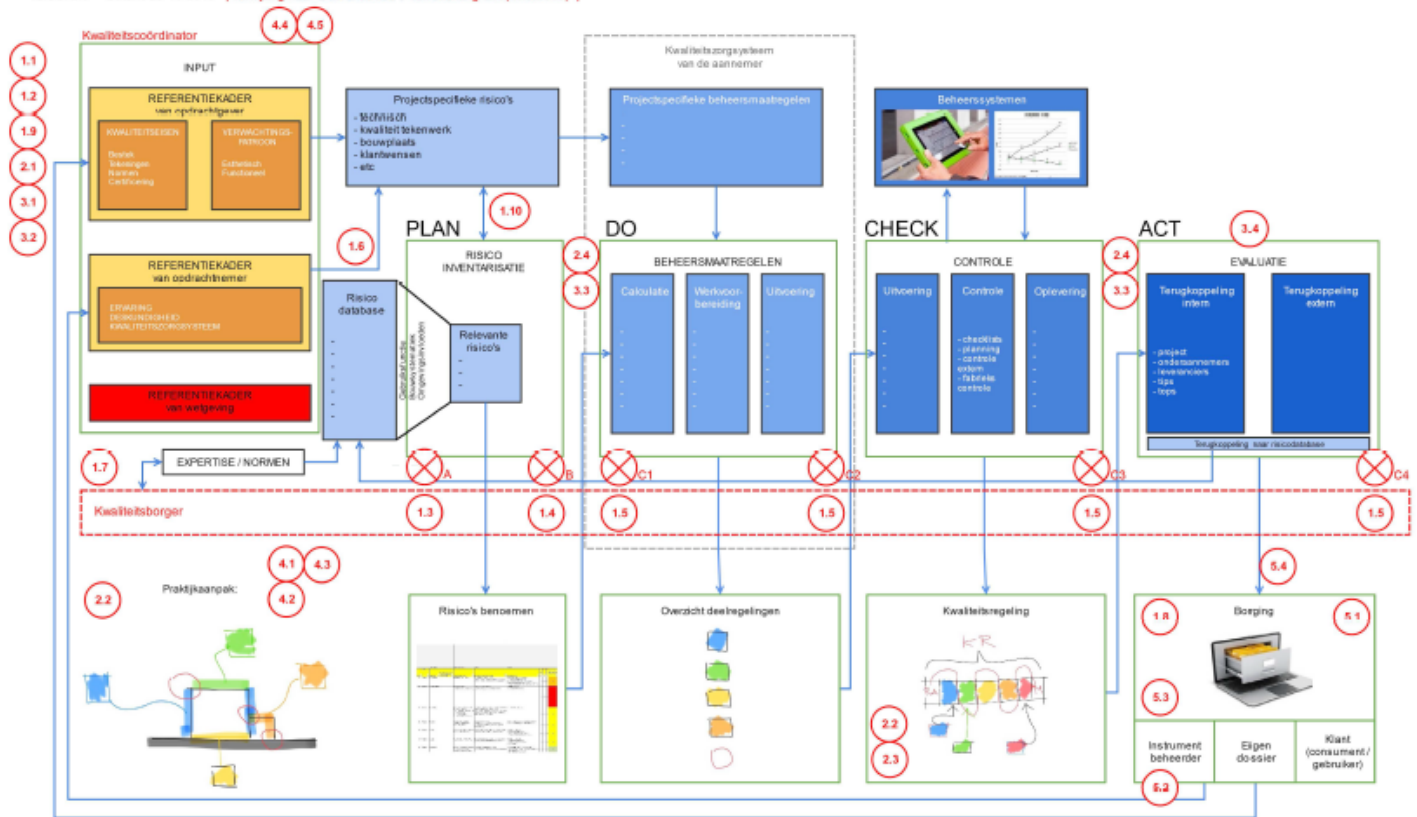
Kwaliteitscoördinator

4.4 4.5

1.1
1.2
1.9
2.1
3.1
3.2

INPUT

REFERENTIEKADER
van opdrachtgever

KWALITEITSEISEN
Bestek
Tekeningen
Normen
Certificering

VERWACHTINGSPATROON
Esthetisch
Functioneel

REFERENTIEKADER
van opdrachtnemer

ERVARING
DESKUNDIGHEID
KWALITEITSZORGSYSTEEM

REFERENTIEKADER
van wetgeving

Projectspecifieke risico's
- technisch
- kwaliteit tekenwerk
- bouwplaats
- klantwensen
- etc

1.6

1.10

PLAN

RISICO
INVENTARISATIE

Risico
database

Relevante
risico's

Kwaliteitszorgsysteem
van de aannemer

Projectspecifieke beheersmaatregelen

DO

2.4
3.3

BEHEERSMAATREGELEN

Calculatie
Werkvoorbereiding
Uitvoering

Beheerssystemen

CHECK

CONTROLE

Uitvoering
Controle
Oplevering

- checklists
- planning
- controle extern
- fabrieks controle

ACT

3.4

2.4
3.3

EVALUATIE

Terugkoppeling
intern

- project
- onderaannemers
- leveranciers
- tips
- tops

Terugkoppeling
extern

Terugkoppeling naar risicodatabase

1.7

EXPERTISE / NORMEN

A B C1 C2 C3 C4

Kwaliteitsborger

1.3 1.4 1.5 1.5 1.5 1.5

4.1 4.3
4.2

2.2

Praktijkaanpak:

Risico's benoemen

Overzicht deelregelingen

Kwaliteitsregeling

KR

2.2
2.3

5.4

Borging

1.8
5.1
5.3

Instrument
beheerder

Eigen
dossier

Klant
(consument /
gebruiker)

5.2